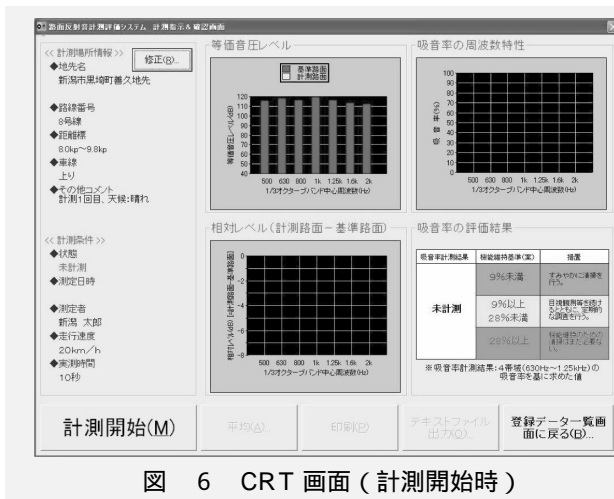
路面反射音計測評価システム 計測指示＆確認画面

<< 計測場所情報 >>
修正(R)...
◆地先名
新潟市黒埼町善久地先
◆路線番号
8号線
◆距離標
8.0kp～9.8kp
◆車線
上り
◆その他コメント
計測1回目、天候:晴れ

<< 計測条件 >>
◆状態
未計測
◆測定日時
◆測定者
新潟 太郎
◆走行速度
20km／h
◆実測時間
10秒

等価音圧レベル
基準路面
計測路面
等価音圧レベル(dB)
120
110
100
90
80
70
60
50
40
500 630 800 1k 1.25k 1.6k 2k
1/3オクターブバンド中心周波数(Hz)

吸音率の周波数特性
吸音率(%)
100
90
80
70
60
50
40
30
20
10
0
500 630 800 1k 1.25k 1.6k 2k
1/3オクターブバンド中心周波数(Hz)

相対レベル(計測路面－基準路面)
相対レベル(dB)[計測路面-基準路面]
0
-2
-4
-6
-8
500 630 800 1k 1.25k 1.6k 2k
1/3オクターブバンド中心周波数(Hz)

吸音率の評価結果

| 吸音率計測結果 | 機能維持基準(案) | 措置 |
|---|---|---|
| 未計測 | 9%未満 | すみやかに清掃を行う。 |
| | 9%以上 28%未満 | 目視観測等を強化するとともに、定期的な調査を行う。 |
| | 28%以上 | 機能維持のための清掃はまだ必要ない。 |

※吸音率計測結果:4帯域(630Hz～1.25kHz)の吸音率を基に求めた値

計測開始(M)
平均(A)...
印刷(P)
テキストファイル出力(X)...
登録データ一覧画面に戻る(B)...

図 6 CRT 画面 ( 計測開始時 )